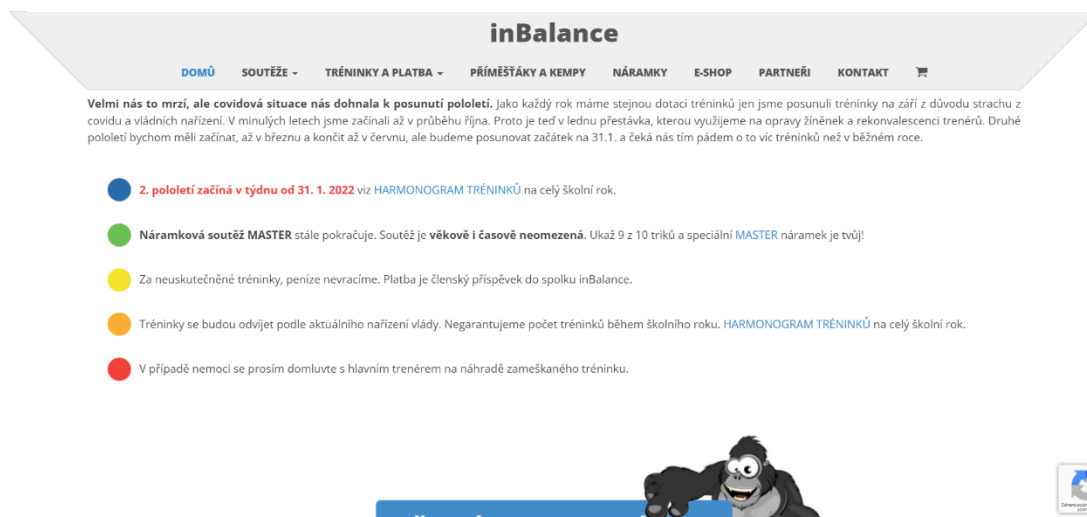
inBalance

DOMŮ SOUTĚŽE ▾ TRÉNINKY A PLATBA ▾ PŘÍMĚŠŤÁKY A KEMPY NÁRAMKY E-SHOP PARTNEŘI KONTAKT

Velmi nás to mrzí, ale covidová situace nás dohnala k posunutí pololetí. Jako každý rok máme stejnou dotaci tréninků jen jsme posunuli tréninky na září z důvodu strachu z covidu a vládních nařízení. V minulých letech jsme začínali až v průběhu října. Proto je teď v lednu přestávka, kterou využijeme na opravy žíněnek a rekonvalescenci trenérů. Druhé pololetí bychom měli začínat, až v březnu a končit až v červnu, ale budeme posunovat začátek na 31.1. a čeká nás tím pádem o to víc tréninků než v běžném roce.

2. pololetí začíná v týdnu od 31. 1. 2022 viz HARMONOGRAM TRÉNINKŮ na celý školní rok.

Náramková soutěž MASTER stále pokračuje. Soutěž je věkově i časově neomezená. Ukaž 9 z 10 triků a speciální MASTER náramek je tvůj!

Za neuskutečněné tréninky, peníze nevracíme. Platba je členský příspěvek do spolku inBalance.

Tréninky se budou odvíjet podle aktuálního nařízení vlády. Negarantujeme počet tréninků během školního roku. HARMONOGRAM TRÉNINKŮ na celý školní rok.

V případě nemoci se prosím domluvte s hlavním trenérem na náhradě zameškaného tréninku.